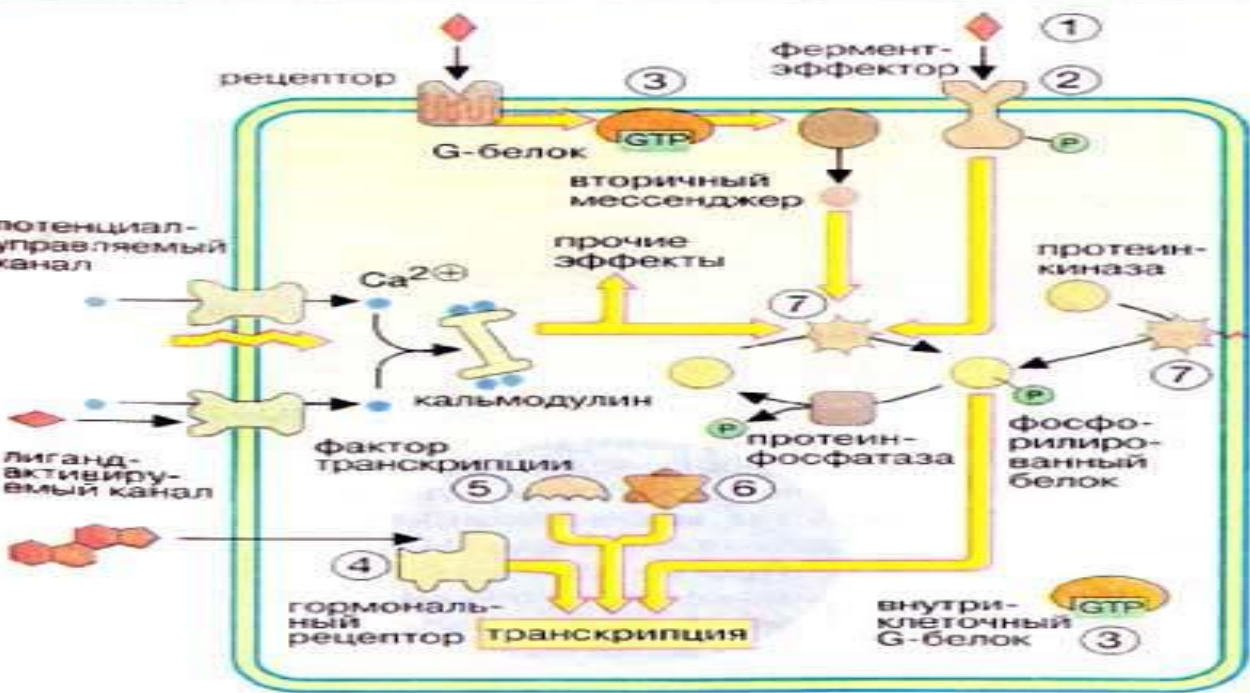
1
фермент-эффектор
2
рецептор
3
GTP
G-белок
P
вторичный мессенджер
отенциал-управляемый анал
прочие эффекты
протеин-киназа
$Ca^{2+}$
7
7
кальмодулин
P
лиганд-активируемый канал
фактор транскрипции
P
протеин-фосфатаза
фосфорилированный белок
5
6
4
гормональный рецептор
транскрипция
внутриклеточный G-белок
GTP
3